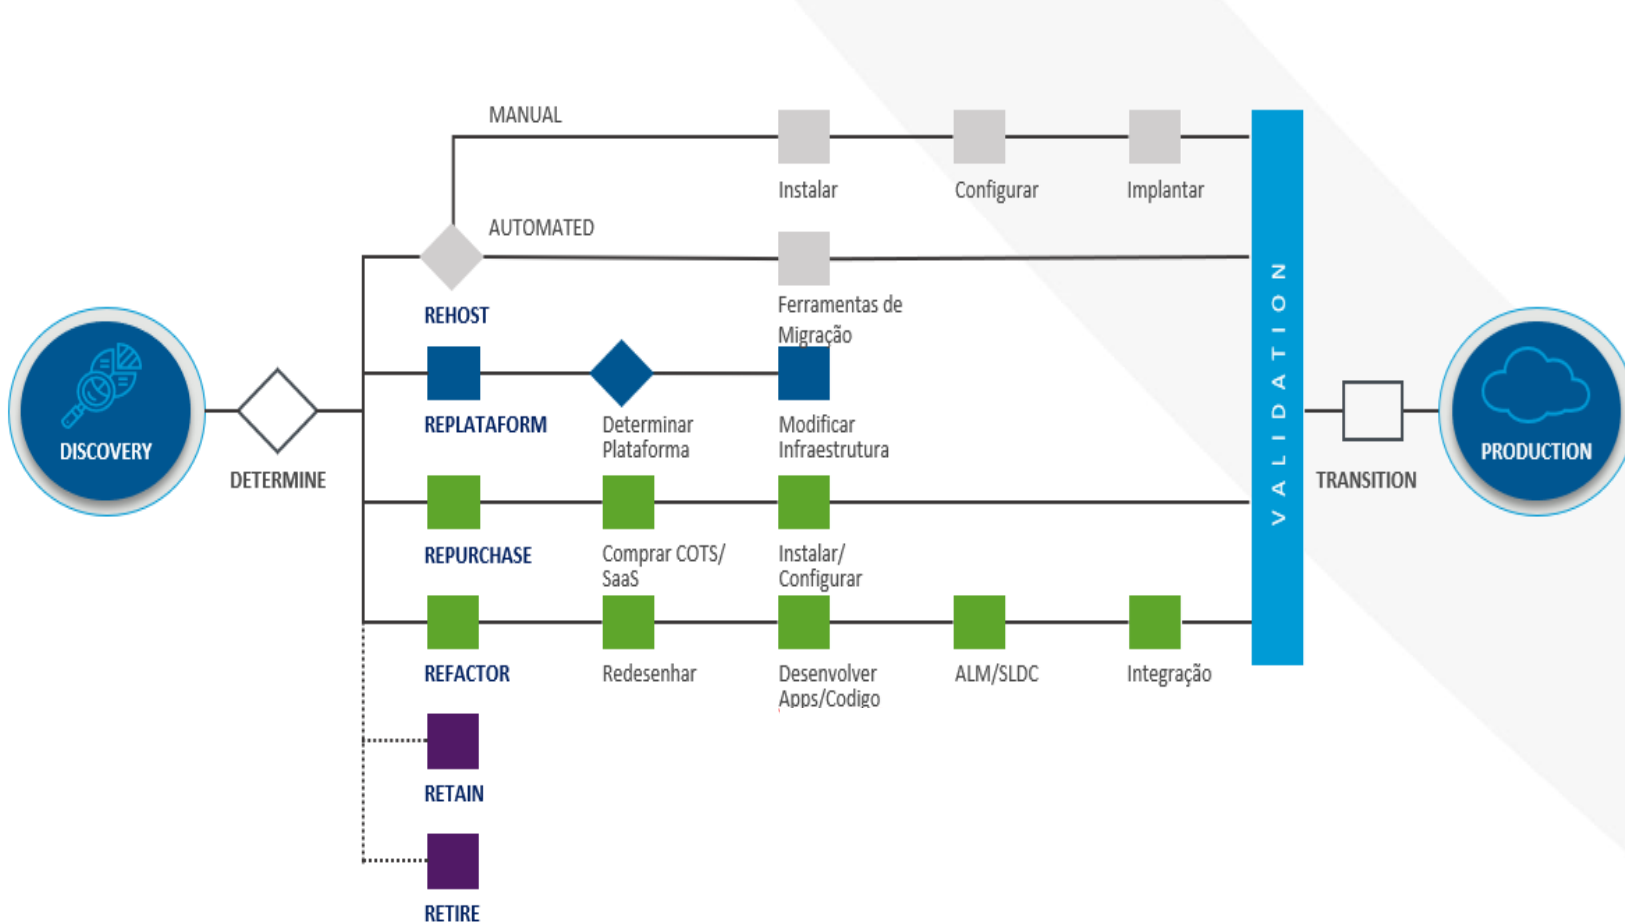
MANUAL

Instalar

Configurar

Implantar

AUTOMATED

Ferramentas de Migração

REHOST

DISCOVERY

DETERMINE

REPLATAFORM

Determinar Plataforma

Modificar Infraestrutura

REPURCHASE

Comprar COTS/ SaaS

Instalar/ Configurar

REFACTOR

Redesenhar

Desenvolver Apps/Codigo

ALM/SLDC

Integração

RETAIN

RETIRE

VALIDATION

TRANSITION

PRODUCTION